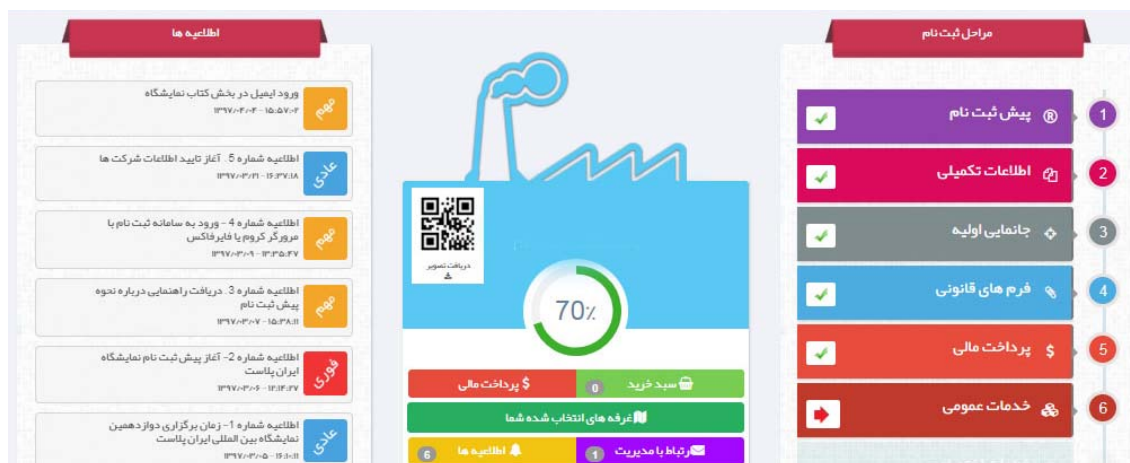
مراحل ثبت نام

1 پیش ثبت نام
2 اطلاعات تکمیلی
3 جانمایی اولیه
4 فرم های قانونی
5 پرداخت مالی
6 خدمات عمومی

دریافت تصویر

70%

سبد خرید 0
پرداخت مالی
غرفه های انتخاب شده شما
ارتباط با مدیریت 1
اطلاعیه ها 6

اطلاعیه ها

مهم
ورود ایمیل در بخش کتاب نمایشگاه
۱۳۹۷/۰۴/۰۴ - ۱۵:۵۷:۰۲

عادی
اطلاعیه شماره 5 . آغاز تایید اطلاعات شرکت ها
۱۳۹۷/۰۳/۲۱ - ۱۶:۳۷:۱۸

مهم
اطلاعیه شماره 4 - ورود به سامانه ثبت نام با مرورگر کروم یا فایرفاکس
۱۳۹۷/۰۳/۰۹ - ۱۳:۳۵:۴۷

مهم
اطلاعیه شماره 3 . دریافت راهنمایی درباره نحوه پیش ثبت نام
۱۳۹۷/۰۳/۰۷ - ۱۵:۳۸:۱۱

فوری
اطلاعیه شماره 2- آغاز پیش ثبت نام نمایشگاه ایران پلاست
۱۳۹۷/۰۳/۰۶ - ۱۲:۱۴:۲۷

عادی
اطلاعیه شماره 1 - زمان برگزاری دوازدهمین نمایشگاه بین المللی ایران پلاست
۱۳۹۷/۰۳/۰۵ - ۱۶:۱۰:۱۱